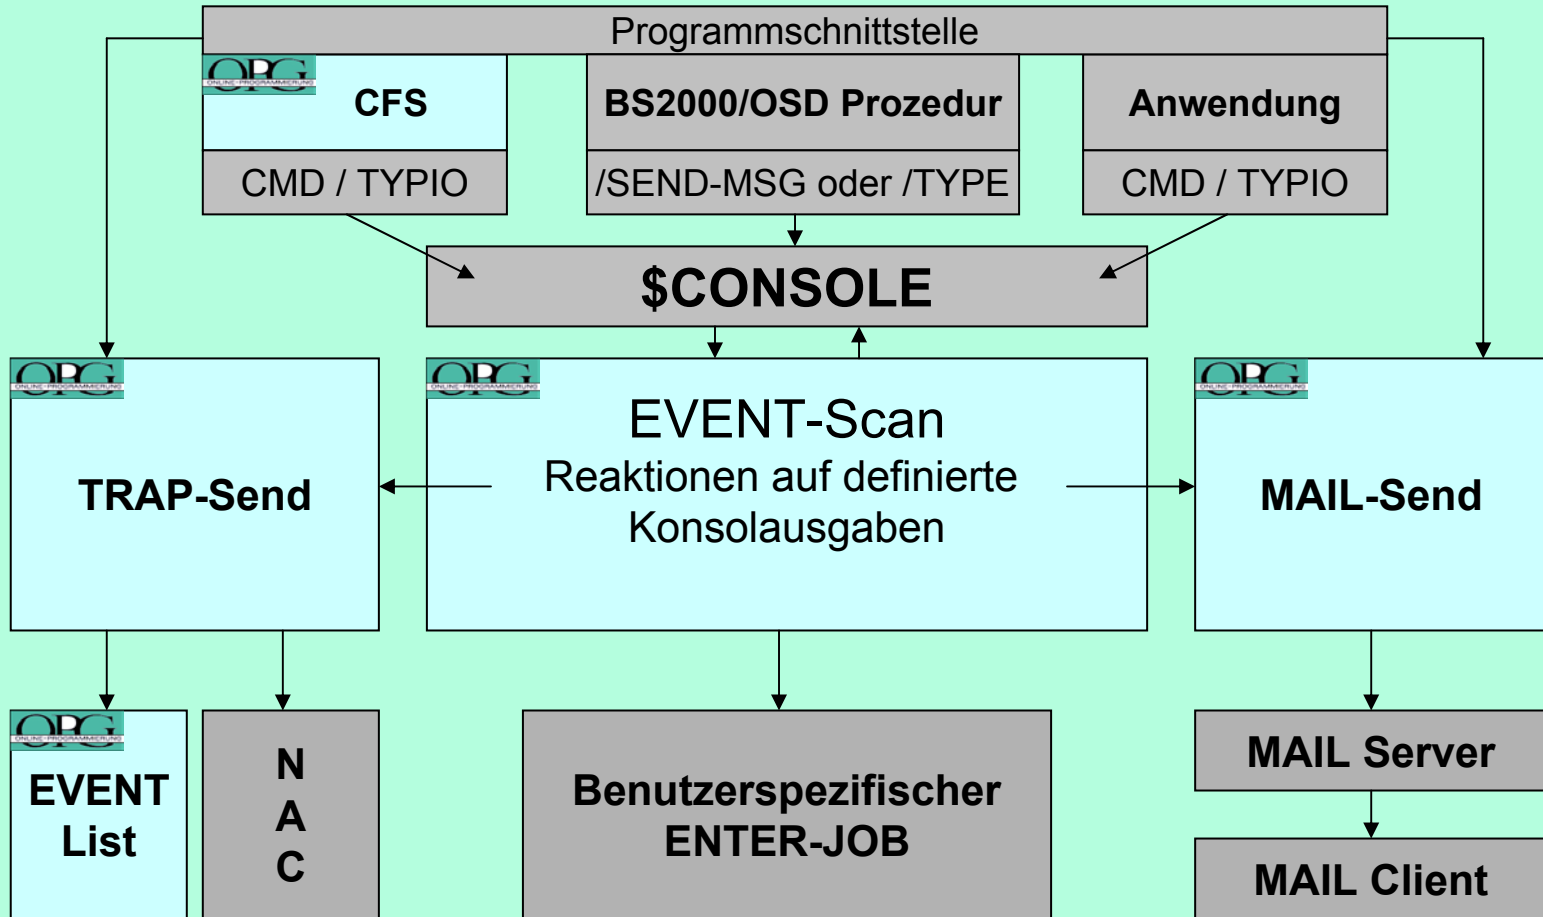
Programmschnittstelle

OPG ONLINE-PROGRAMMIERUNG

CFS

CMD / TYPIO

BS2000/OSD Prozedur

/SEND-MSG oder /TYPE

Anwendung

CMD / TYPIO

$CONSOLE

OPG ONLINE-PROGRAMMIERUNG

TRAP-Send

OPG ONLINE-PROGRAMMIERUNG

EVENT-Scan
Reaktionen auf definierte Konsolausgaben

OPG ONLINE-PROGRAMMIERUNG

MAIL-Send

OPG ONLINE-PROGRAMMIERUNG

EVENT List

N
A
C

Benutzerspezifischer ENTER-JOB

MAIL Server

MAIL Client